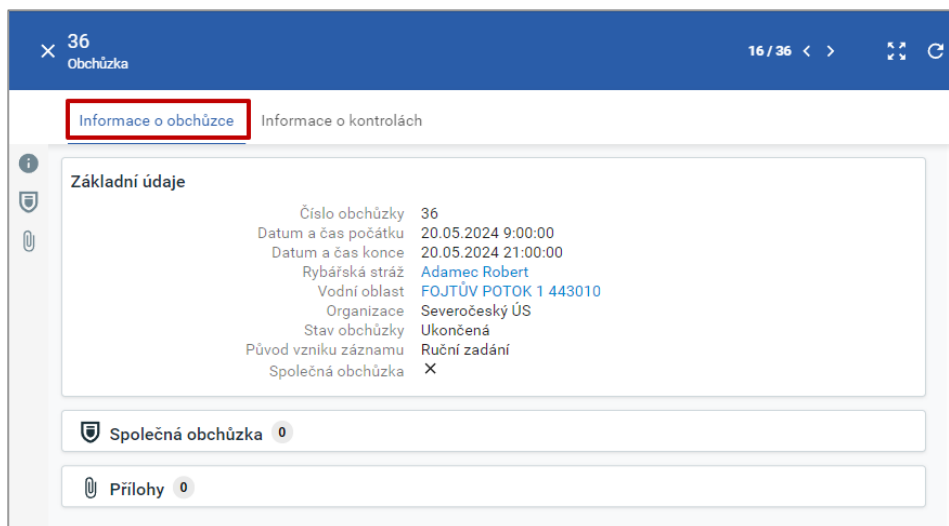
36
Obchůzka

16 / 36

Informace o obchůzce
Informace o kontrolách

Základní údaje

| | |
|---|---|
| Číslo obchůzky | 36 |
| Datum a čas počátku | 20.05.2024 9:00:00 |
| Datum a čas konce | 20.05.2024 21:00:00 |
| Rybářská stráž | Adamec Robert |
| Vodní oblast | FOJTŮV POTOK 1 443010 |
| Organizace | Severočeský ÚS |
| Stav obchůzky | Ukončená |
| Původ vzniku záznamu | Ruční zadání |
| Společná obchůzka | ✕ |

Společná obchůzka 0

Přílohy 0